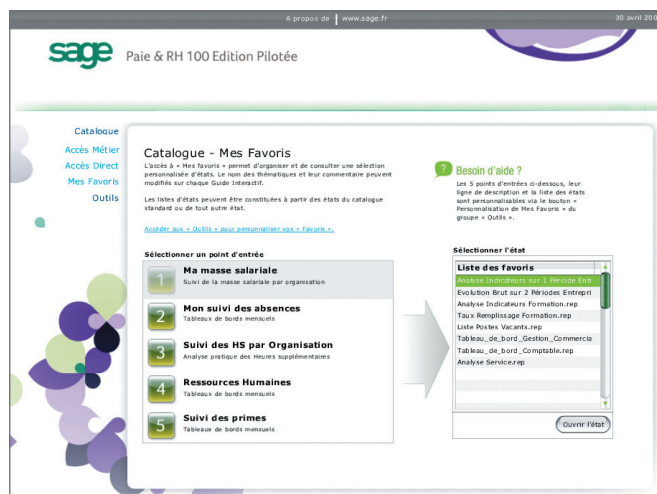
A propos de | www.sage.fr 30 avril 200

sage Paie & RH 100 Edition Pilotée

Catalogue
Accès Métier
Accès Direct
Mes Favoris
Outils

Catalogue - Mes Favoris

L'accès à « Mes favoris » permet d'organiser et de consulter une sélection personnalisée d'états. Le nom des thématiques et leur commentaire peuvent modifiés sur chaque Guide Interactif.

Les listes d'états peuvent être constituées à partir des états du catalogue standard ou de tout autre état.

Accéder aux « Outils » pour personnaliser vos « Favoris ».

? Besoin d'aide ?

Les 5 points d'entrées ci-dessous, leur ligne de description et la liste des états sont personnalisables via le bouton « Personnalisation de Mes Favoris » du groupe « Outils ».

Sélectionner un point d'entrée

1 Ma masse salariale
Suivi de la masse salariale par organisation

2 Mon suivi des absences
Tableaux de bords mensuels

3 Suivi des HS par Organisation
Analyse pratique des Heures supplémentaires

4 Ressources Humaines
Tableaux de bords mensuels

5 Suivi des primes
Tableaux de bords mensuels

Sélectionner l'état

| Liste des favoris |
|---|
| Analyse Indicateurs sur 1 Période Entr |
| Evolution Brut sur 2 Périodes Entrepri |
| Analyse Indicateurs Formation.rep |
| Taux Remplissage Formation.rep |
| Liste Postes Vacants.rep |
| Tableau_de_bord_Gestion_Commercia |
| Tableau_de_bord_Comptable.rep |
| Analyse Service.rep |

Ouvrir l'état